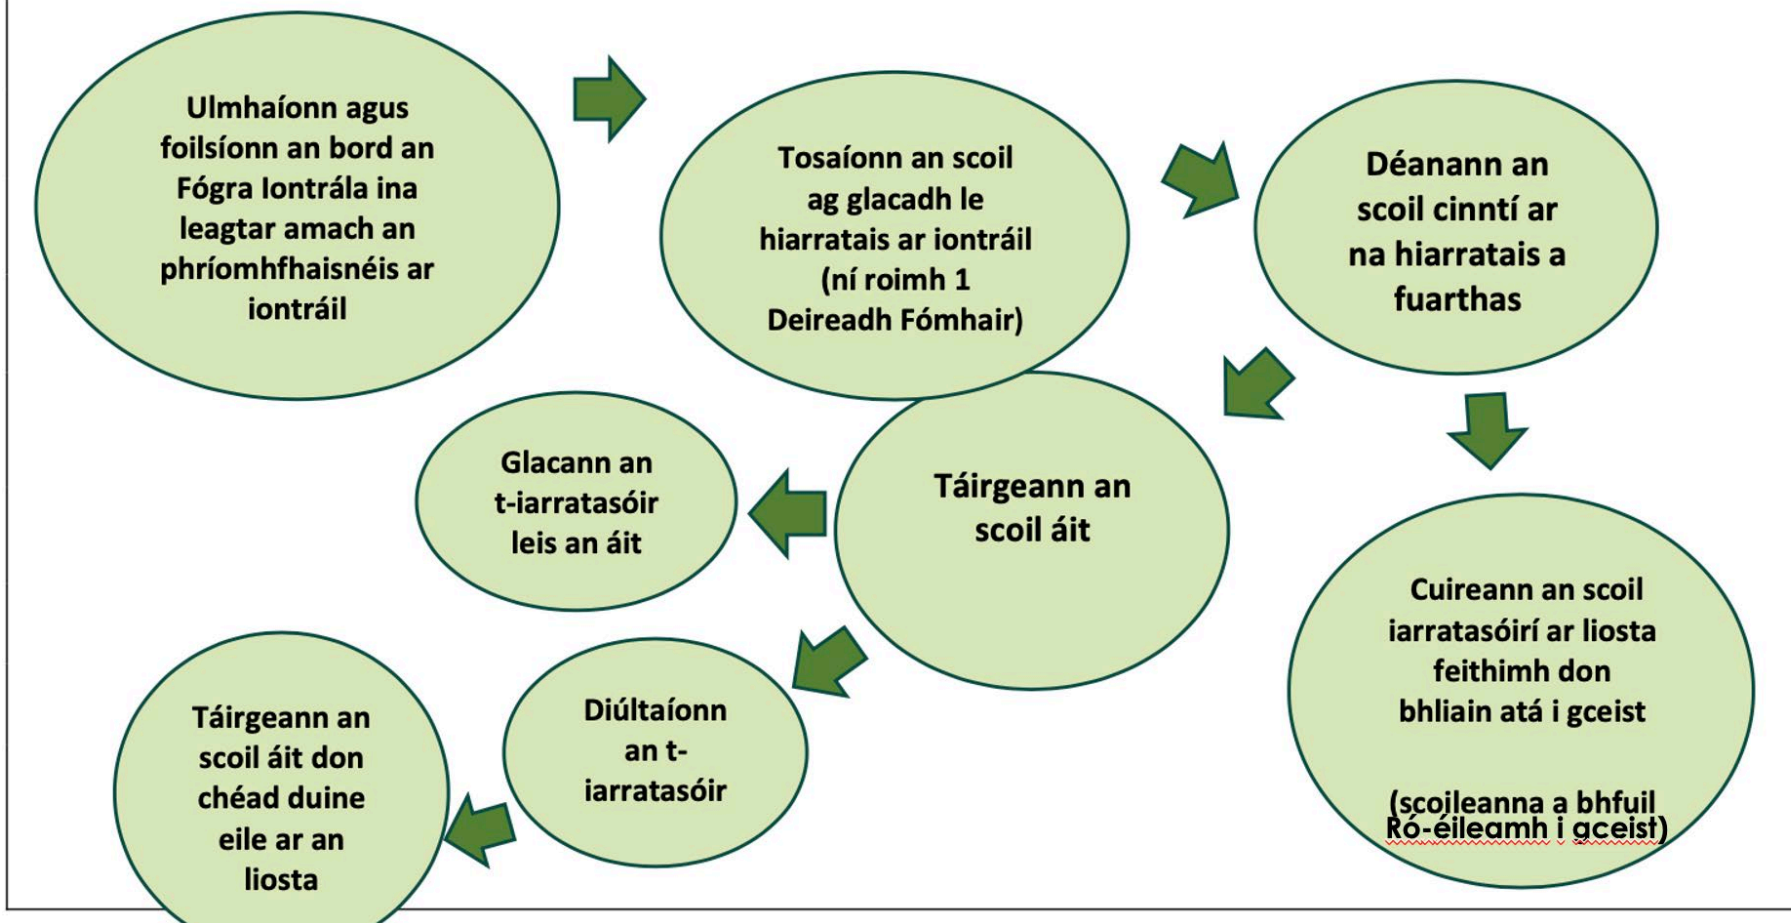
Ulmhaíonn agus foilsíonn an bord an Fógra Iontrála ina leagtar amach an phríomhfhaisnéis ar iontráil

Tosaíonn an scoil ag glacadh le hiarratais ar iontráil (ní roimh 1 Deireadh Fómhair)

Déanann an scoil cinntí ar na hiarratais a fuarthas

Cuireann an scoil iarratasóirí ar liosta feithimh don bhliain atá i gceist

(scoileanna a bhfuil Ró-éileamh i gceist)

Táirgeann an scoil áit

Glacann an t-iarratasóir leis an áit

Diúltaíonn an t-iarratasóir

Táirgeann an scoil áit don chéad duine eile ar an liosta